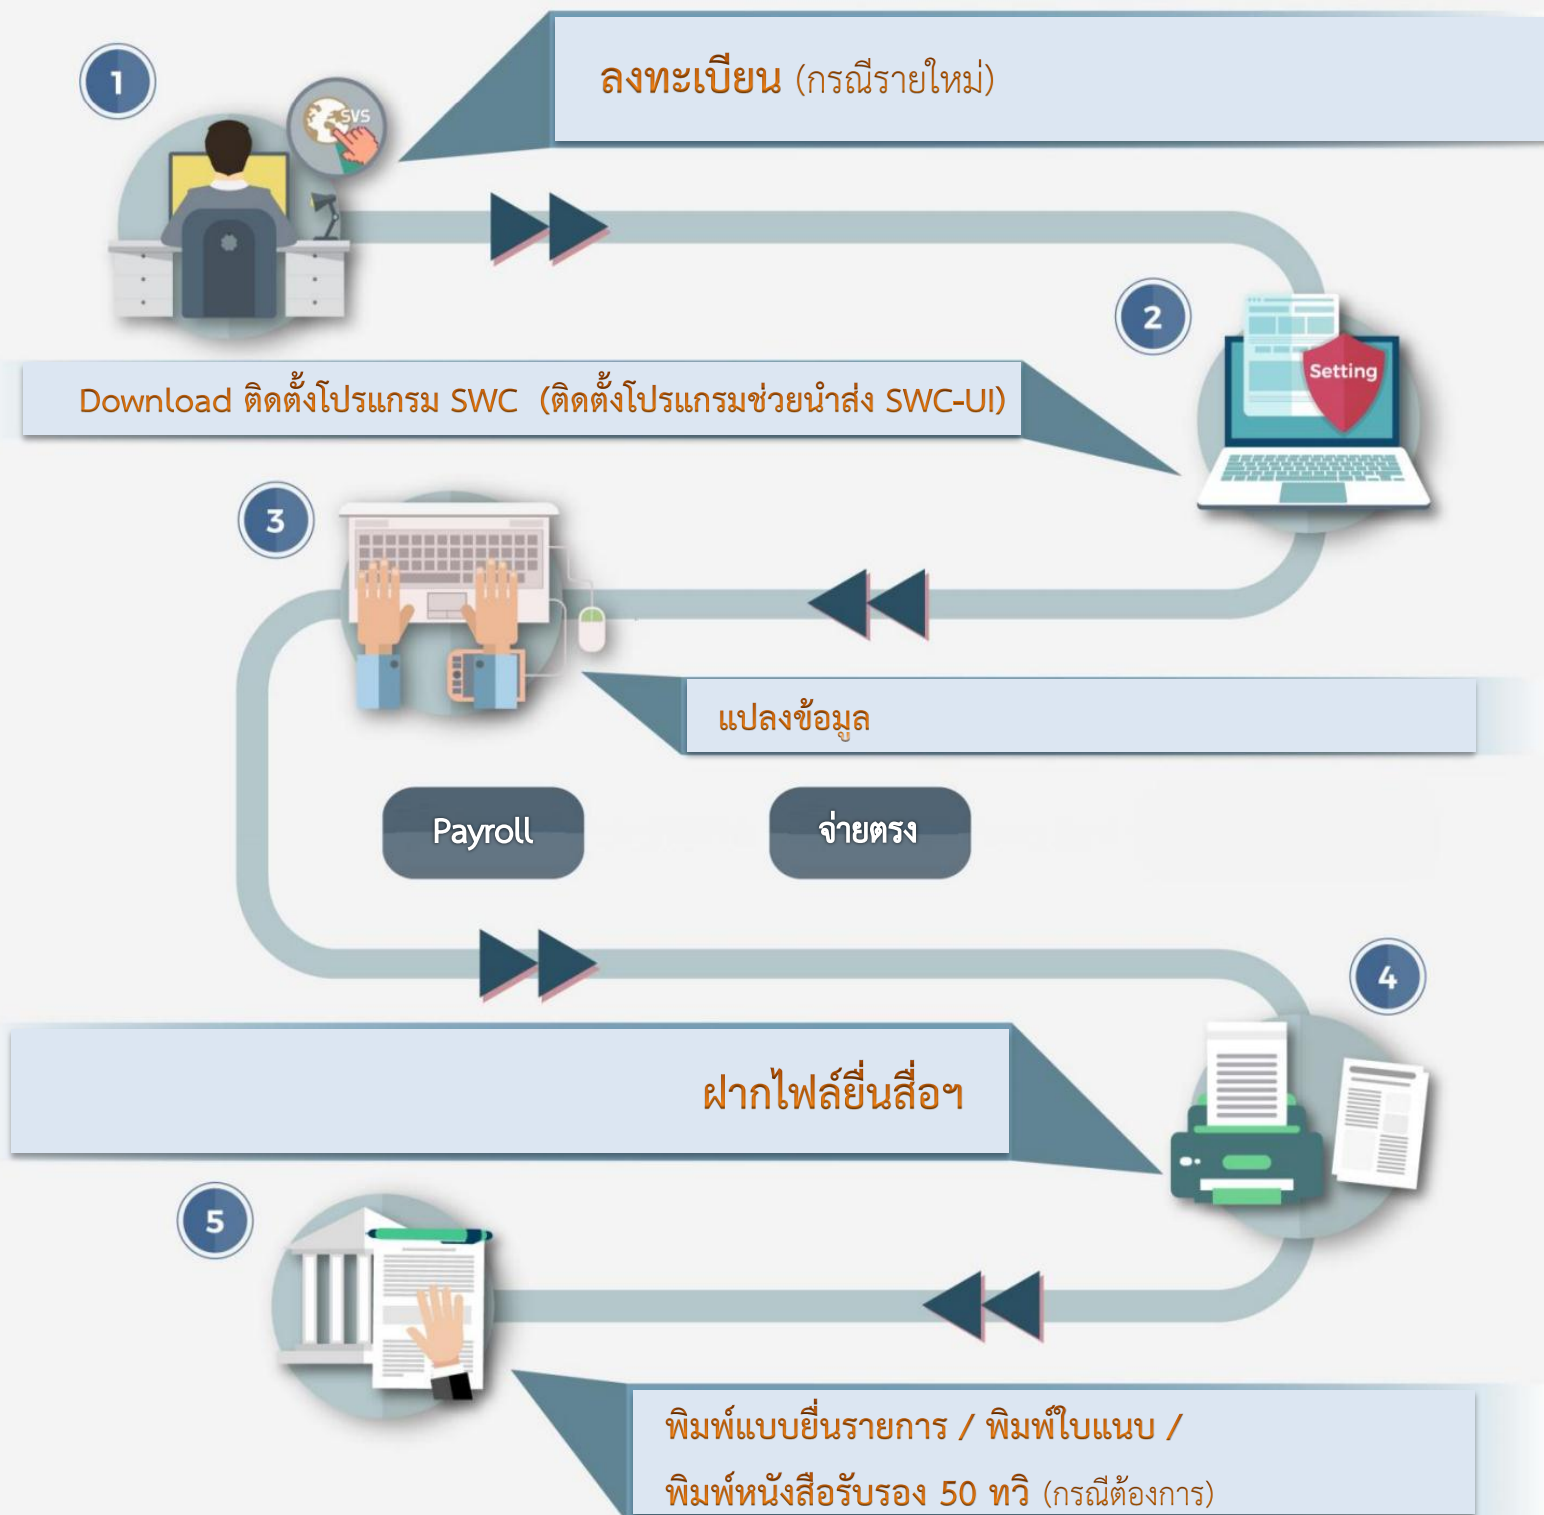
1

SVS

ลงทะเบียน (กรณีรายใหม่)

2

Setting

Download ติดตั้งโปรแกรม SWC (ติดตั้งโปรแกรมช่วยนำส่ง SWC-UI)

3

แปลงข้อมูล

Payroll

จ่ายตรง

4

ฝากไฟล์ยื่นสื่อฯ

5

พิมพ์แบบยื่นรายการ / พิมพ์ใบแนบ /

พิมพ์หนังสือรับรอง 50 ทวิ (กรณีต้องการ)